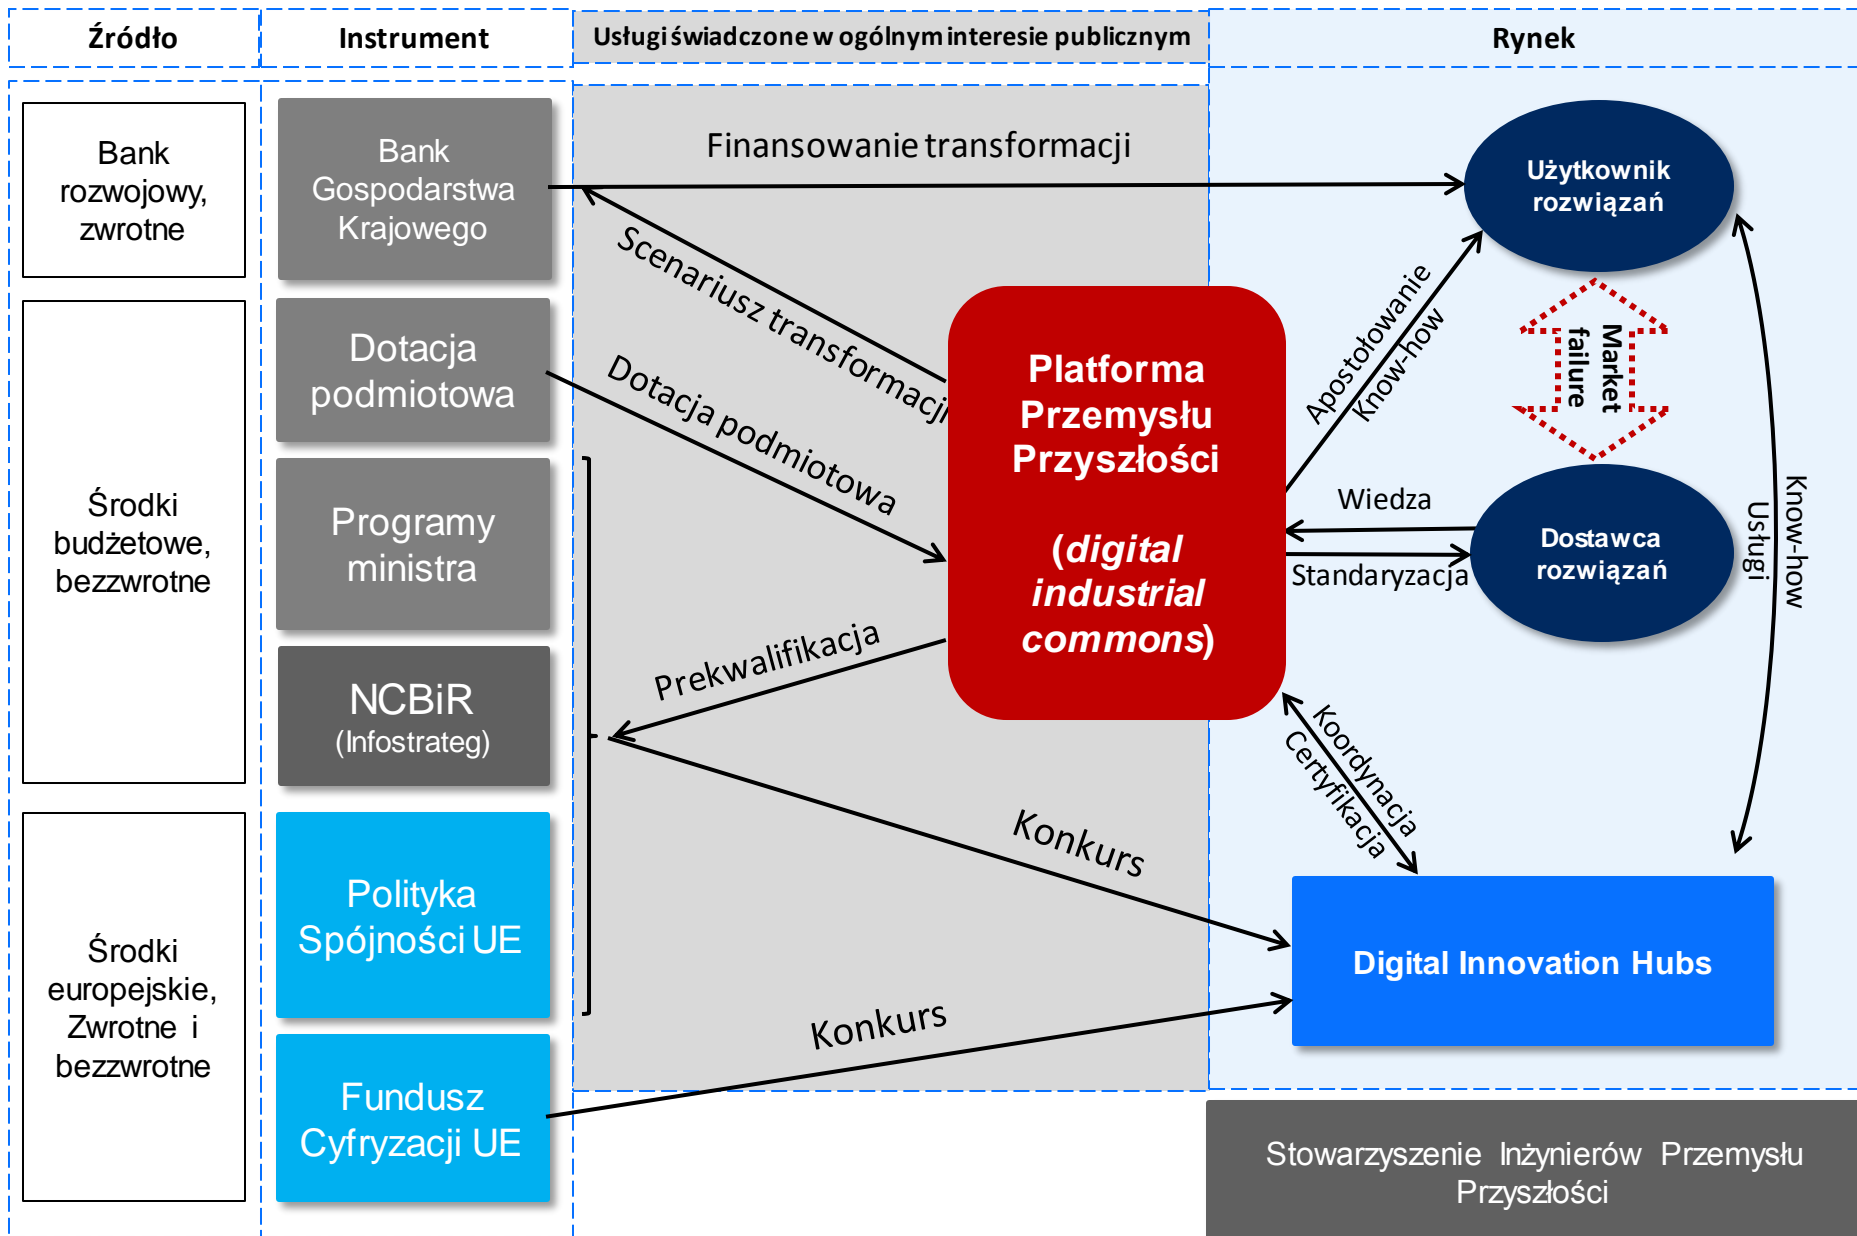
Źródło

Instrument

Usługi świadczone w ogólnym interesie publicznym

Rynek

Bank rozwojowy, zwrotne

Środki budżetowe, bezzwrotne

Środki europejskie, Zwrotne i bezzwrotne

Bank Gospodarstwa Krajowego

Dotacja podmiotowa

Programy ministra

NCBiR (Infostrateg)

Polityka Spójności UE

Fundusz Cyfryzacji UE

Finansowanie transformacji

Scenariusz transformacji

Dotacja podmiotowa

Prekwalifikacja

Konkurs

Konkurs

Platforma Przemysłu Przyszłości

(*digital industrial commons*)

Użytkownik rozwiązań

Apostołowanie

Know-how

Market failure

Wiedza

Standaryzacja

Dostawca rozwiązań

Usługi

Know-how

Koordynacja

Certyfikacja

Digital Innovation Hubs

Stowarzyszenie Inżynierów Przemysłu Przyszłości